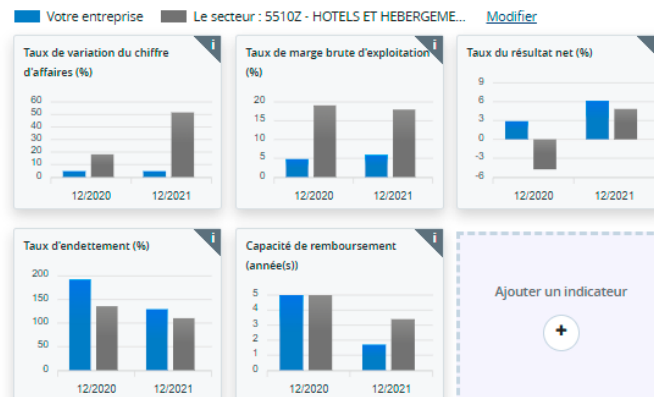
Votre entreprise Le secteur : 5510Z - HOTELS ET HEBERGEME... Modifier

Taux de variation du chiffre d'affaires (%)
i
60
50
40
30
20
10
0
12/2020 12/2021

Taux de marge brute d'exploitation (%)
i
20
15
10
5
0
12/2020 12/2021

Taux du résultat net (%)
i
9
6
3
0
-3
-6
12/2020 12/2021

Taux d'endettement (%)
i
200
150
100
50
0
12/2020 12/2021

Capacité de remboursement (année(s))
i
5
4
3
2
1
0
12/2020 12/2021

Ajouter un indicateur
+